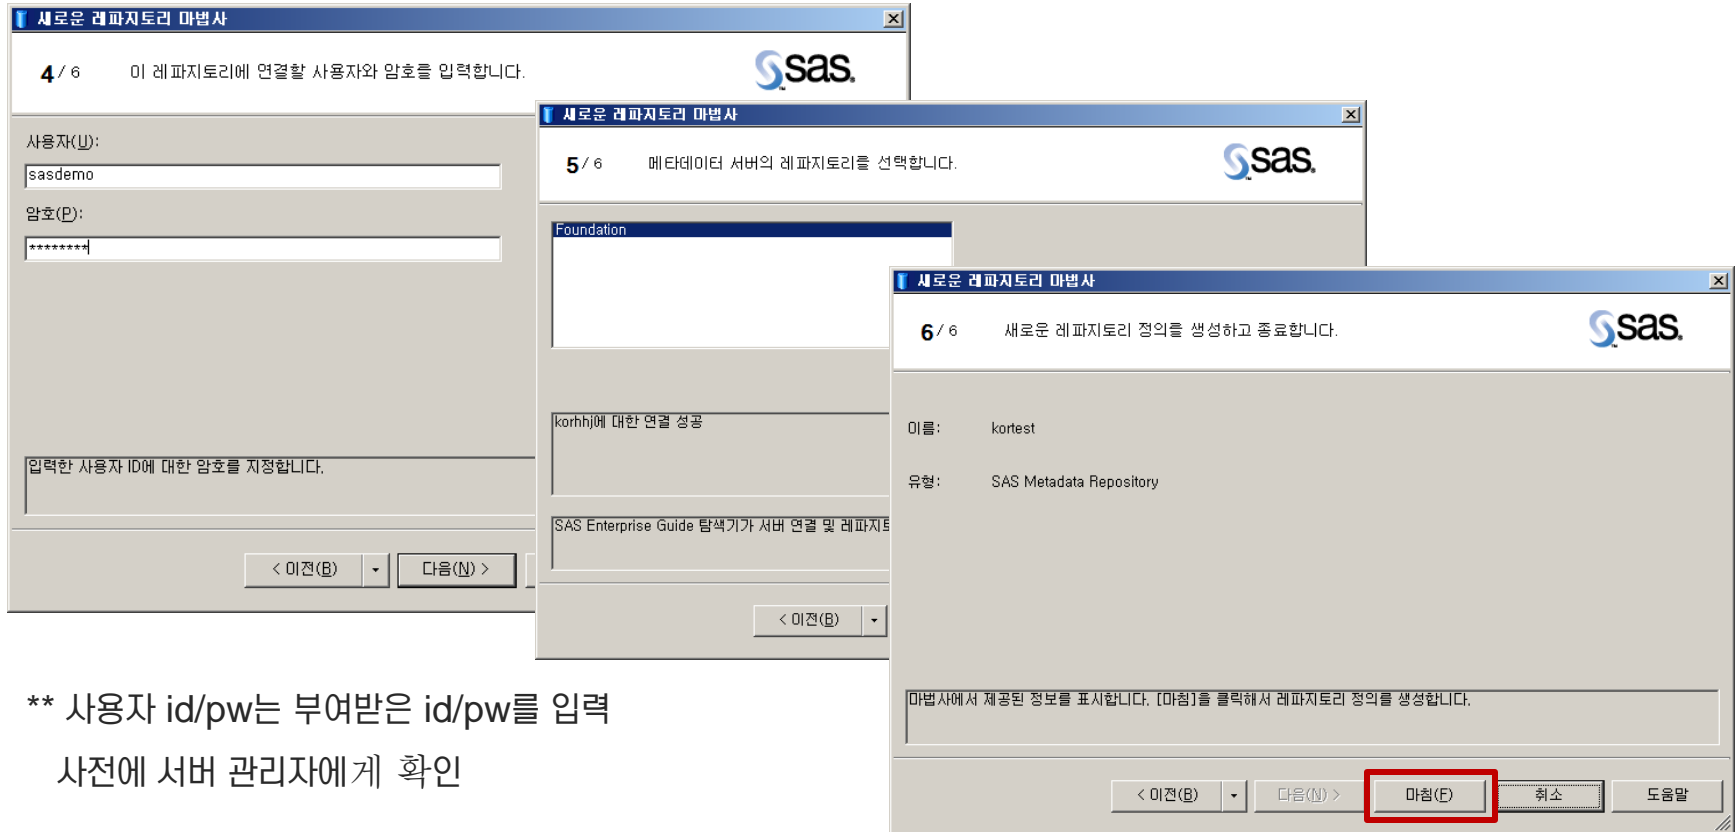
새로운 레파지토리 마법사

4 / 6

이 레파지토리에 연결할 사용자와 암호를 입력합니다.

sas.

사용자(U):

sasdemo

암호(P):

********

입력한 사용자 ID에 대한 암호를 지정합니다.

< 이전(B)

다음(N) >

새로운 레파지토리 마법사

5 / 6

메타데이터 서버의 레파지토리를 선택합니다.

sas.

Foundation

korhhj에 대한 연결 성공

SAS Enterprise Guide 탐색기가 서버 연결 및 레파지토

< 이전(B)

새로운 레파지토리 마법사

6 / 6

새로운 레파지토리 정의를 생성하고 종료합니다.

sas.

이름: kortest

유형: SAS Metadata Repository

마법사에서 제공된 정보를 표시합니다. [마침]을 클릭해서 레파지토리 정의를 생성합니다.

< 이전(B)

다음(N) >

마침(F)

취소

도움말

** 사용자 id/pw는 부여받은 id/pw를 입력
사전에 서버 관리자에게 확인